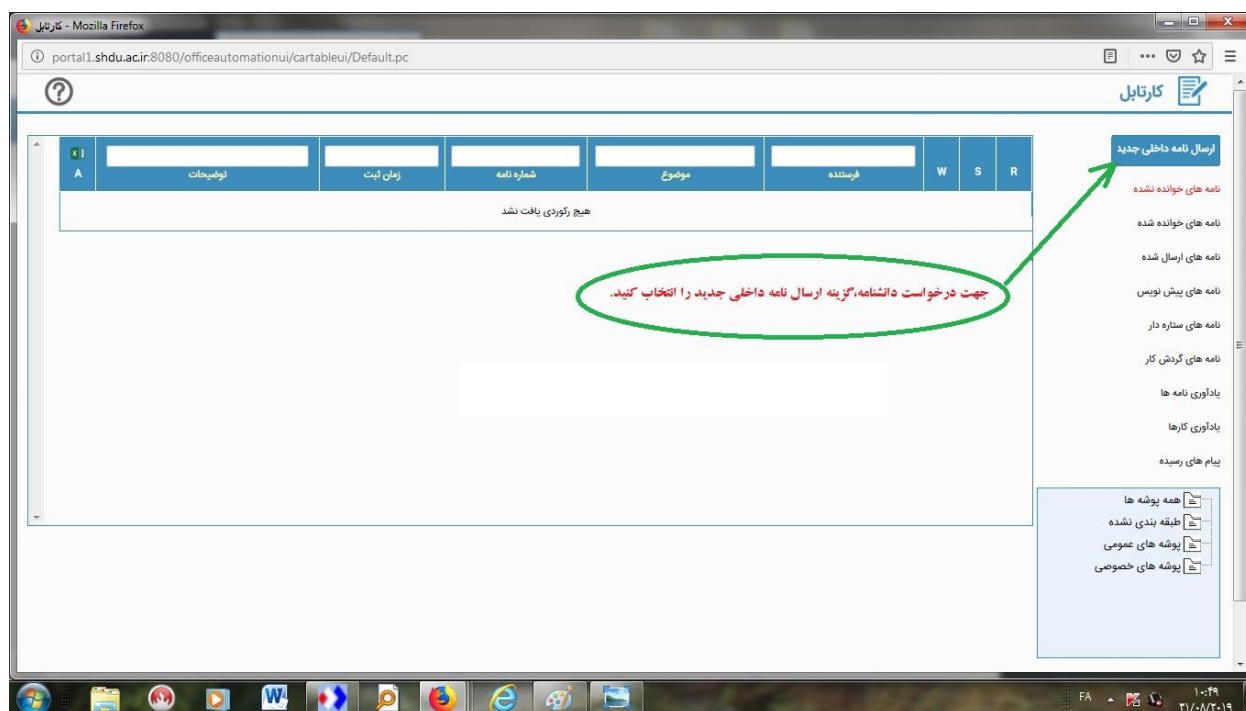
کارتابل - Mozilla Firefox

portal1.shdu.ac.ir:8080/officeautomationui/cartableui/Default.pc

کارتابل

ارسال نامه داخلی جدید

نامه های خوانده نشده

نامه های خوانده شده

نامه های ارسال شده

نامه های پیش نویس

نامه های ستاره دار

نامه های گردش کار

یادآوری نامه ها

یادآوری کارها

پیام های رسیده

| R | S | W | فرستنده | موضوع | شماره نامه | زمان ثبت | توضیحات | A |
|---|---|---|---|---|---|---|---|---|
| هیچ رکوردی یافت نشد | | | | | | | | |

جهت درخواست دانشنامه،گزینه ارسال نامه داخلی جدید را انتخاب کنید.

همه پوشه ها
طبقه بندی نشده
پوشه های عمومی
پوشه های خصوصی

FA
۱۰:۴۹
۲۰۱۹/۰۸/۰۱